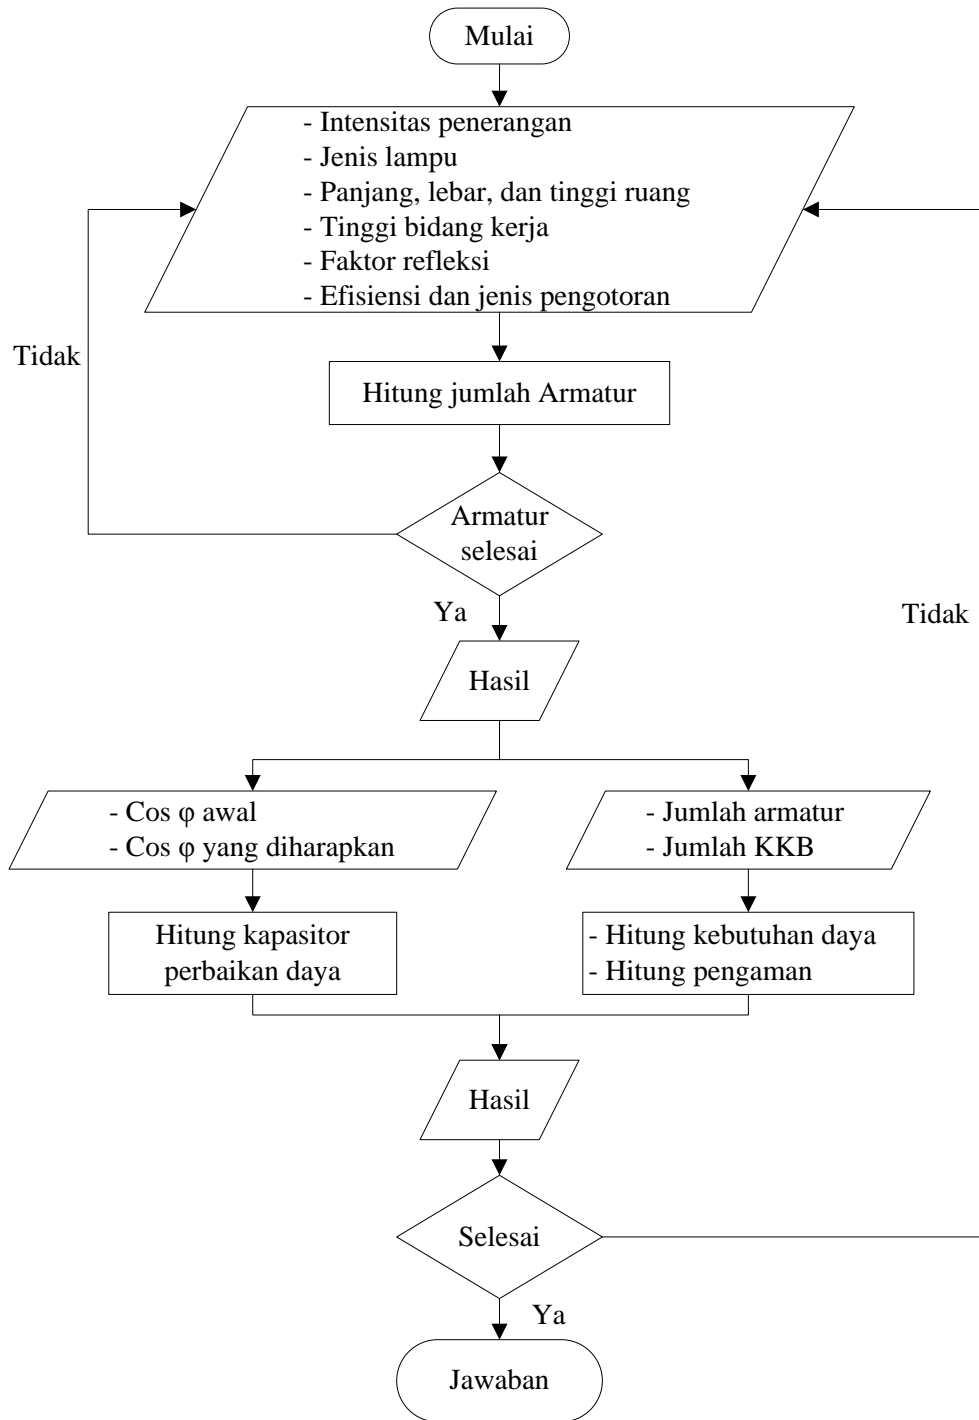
Mulai

- Intensitas penerangan
- Jenis lampu
- Panjang, lebar, dan tinggi ruang
- Tinggi bidang kerja
- Faktor refleksi
- Efisiensi dan jenis pengotoran

Tidak

Hitung jumlah Armatur

Armatur selesai

Ya

Tidak

Hasil

- Cos φ awal
- Cos φ yang diharapkan

- Jumlah armatur
- Jumlah KKB

Hitung kapasitor perbaikan daya

- Hitung kebutuhan daya
- Hitung pengaman

Hasil

Selesai

Ya

Jawaban